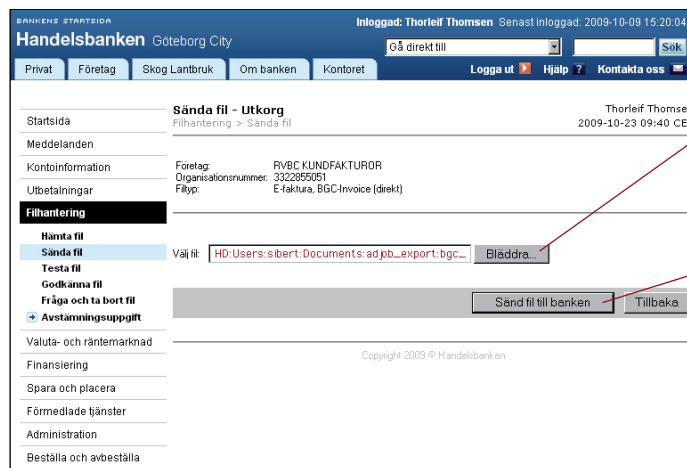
BANKENS STARTSIDA
Handelsbanken Göteborg City
Inloggad: Thorleif Thomsen Senast inloggad: 2009-10-09 15:20:04
Gå direkt till
Sök
Privat Företag Skog Lantbruk Om banken Kontoret
Logga ut Hjälp ? Kontakta oss

Startsida
Meddelanden
Kontoinformation
Utbetalningar
Filhantering
Hämta fil
Sända fil
Testa fil
Godkänna fil
Fråga och ta bort fil
Avstämningsuppgift
Valuta- och räntemarknad
Finansiering
Spara och placera
Förmedlade tjänster
Administration
Beställa och avbeställa

Sända fil - Utkorg
Filhantering > Sända fil
Thorleif Thomse
2009-10-23 09:40 CE

Företag: RVBC KUNDFAKTUROR
Organisationsnummer: 3322855051
Filtyp: E-faktura, BGC-Invoice (direkt)

Välj fil: HD:Users:sibert:Documents:adjob_export:bgc_ Bläddra...

Sänd fil till banken Tillbaka

Copyright 2009 © Handelsbanken